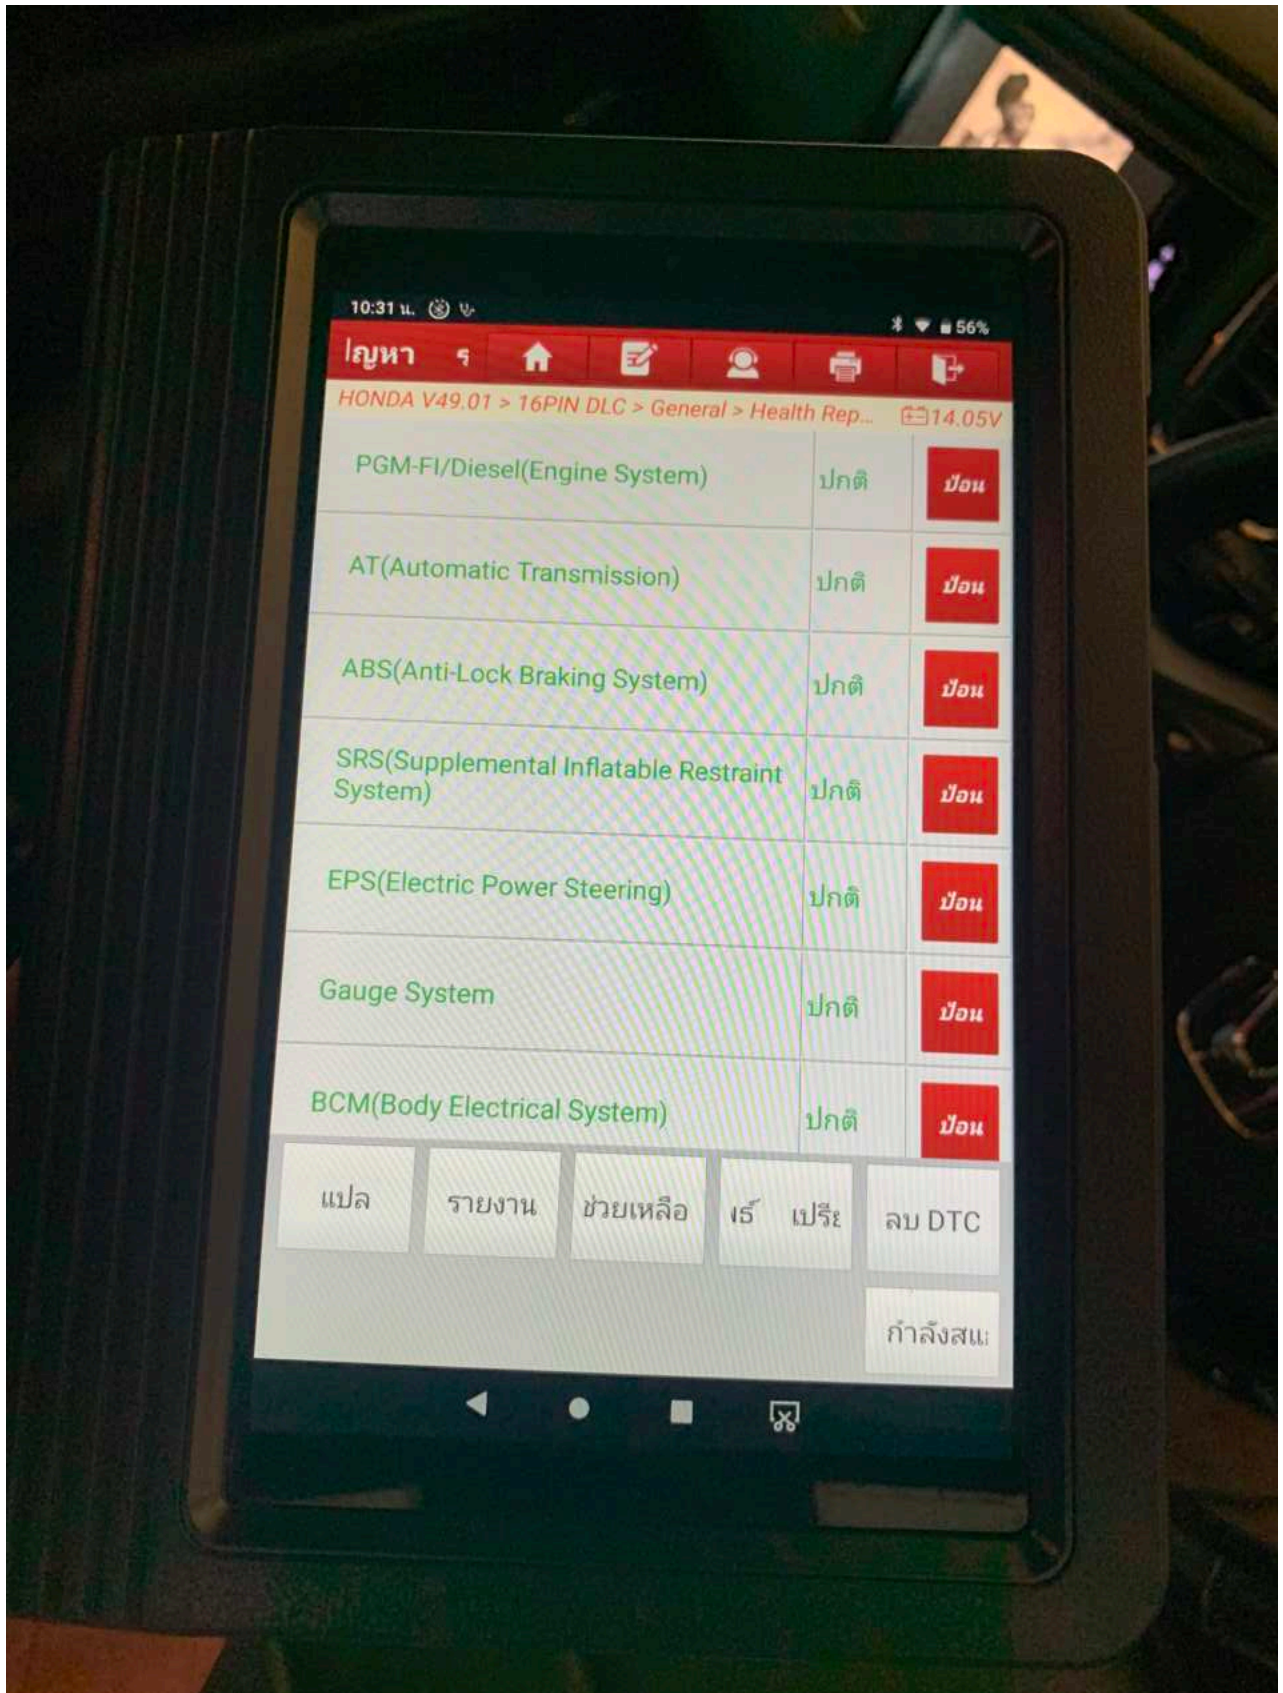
10:31 น.

56%

ไญหา ร

HONDA V49.01 > 16PIN DLC > General > Health Rep...

14.05V

| | | |
|---|---|---|
| PGM-FI/Diesel(Engine System) | ปกติ | ป้อน |
| AT(Automatic Transmission) | ปกติ | ป้อน |
| ABS(Anti-Lock Braking System) | ปกติ | ป้อน |
| SRS(Supplemental Inflatable Restraint System) | ปกติ | ป้อน |
| EPS(Electric Power Steering) | ปกติ | ป้อน |
| Gauge System | ปกติ | ป้อน |
| BCM(Body Electrical System) | ปกติ | ป้อน |

แปล

รายงาน

ช่วยเหลือ

เธ้ เปรีย

ลบ DTC

กำลังสแ